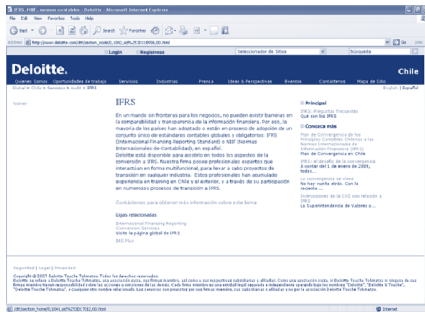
IFRS, NIIF, normas contables - Deloitte - Microsoft Internet Explorer

File Edit View Favorites Tools Help

Back Search Favorites

Address http://www.deloitte.com/dtt/section_node/0,1002,sid%253D105056,00.html

Login Registrese Seleccionador de Sitios Búsqueda

Deloitte. Chile

Quienes Somos Oportunidades de trabajo Servicios Industrias Prensa Ideas & Perspectivas Eventos Contactenos Mapa de Sitio

Global > Chile > Servicios > Audit > IFRS English | Español

Volver

IFRS

En un mundo sin fronteras para los negocios, no pueden existir barreras en la comparabilidad y transparencia de la información financiera. Por eso, la mayoría de los países han adoptado o están en proceso de adopción de un conjunto único de estándares contables globales y obligatorios: IFRS (International Financial Reporting Standard) ó NIIF (Normas Internacionales de Contabilidad), en español.

Deloitte está disponible para asistirlo en todos los aspectos de la conversión a IFRS. Nuestra firma posee profesionales expertos que interactúan en forma multifuncional para llevar a cabo proyectos de transición en cualquier industria. Estos profesionales han acumulado experiencia en Europa, en Chile y el exterior, a través de su participación en numerosos procesos de transición a IFRS.

Contáctenos para obtener más información sobre esta firma

Ligas relacionadas

International Financial Reporting Standards Services
Visite la página global de IFRS
IAS Plus

Principal

IFRS: Preguntas Frecuentes
Qué son los IFRS

Conozca más

Plan de Convergencia de los Principios Contables Chilenos a las Normas Internacionales de Información Financiera (IFRS)
Plan de Convergencia en Chile

IFRS: el desafío de la convergencia
A contar del 1 de enero de 2009, todos...

La convergencia se viene
No hay mucho atrás. Con la transición...

Lineamientos de la SVS con relación a IFRS
La Superintendencia de Valores y...

Seguridad | Legal | Privacidad

Copyright © 2007 Deloitte Touche Tohmatsu. Todos los derechos reservados.
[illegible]

Internet